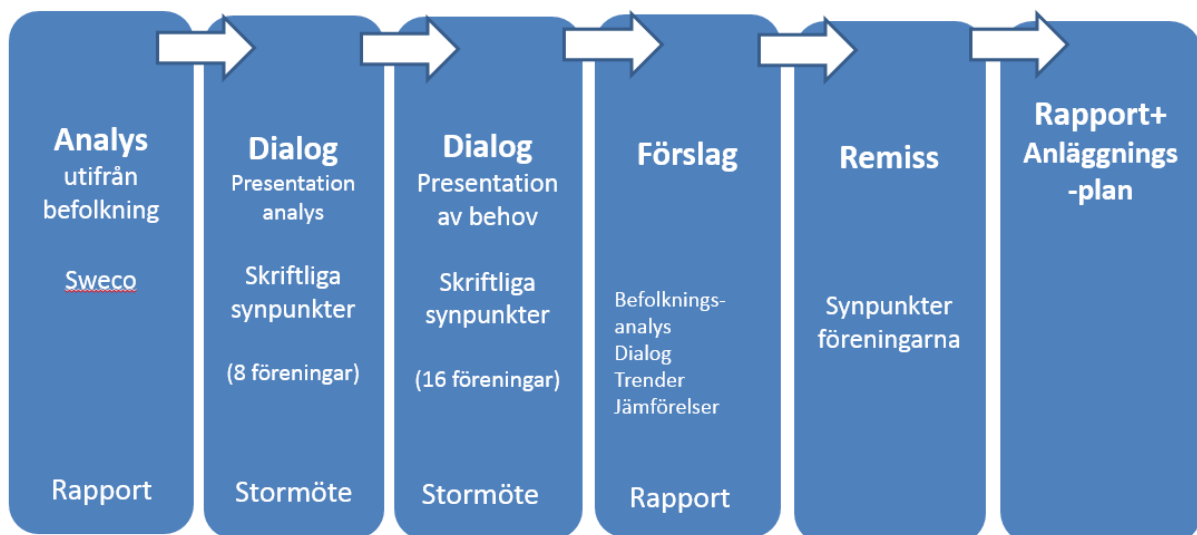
Analys
utifrån
befolkning

Sweco

Rapport

Dialog
Presentation
analys

Skriftliga
synpunkter

(8 föreningar)

Stormöte

Dialog
Presentation
av behov

Skriftliga
synpunkter

(16 föreningar)

Stormöte

Förslag

Befolkningsanalys
Dialog
Trender
Jämförelser

Rapport

Remiss

Synpunkter
föreningarna

Rapport+
Anläggnings
-plan